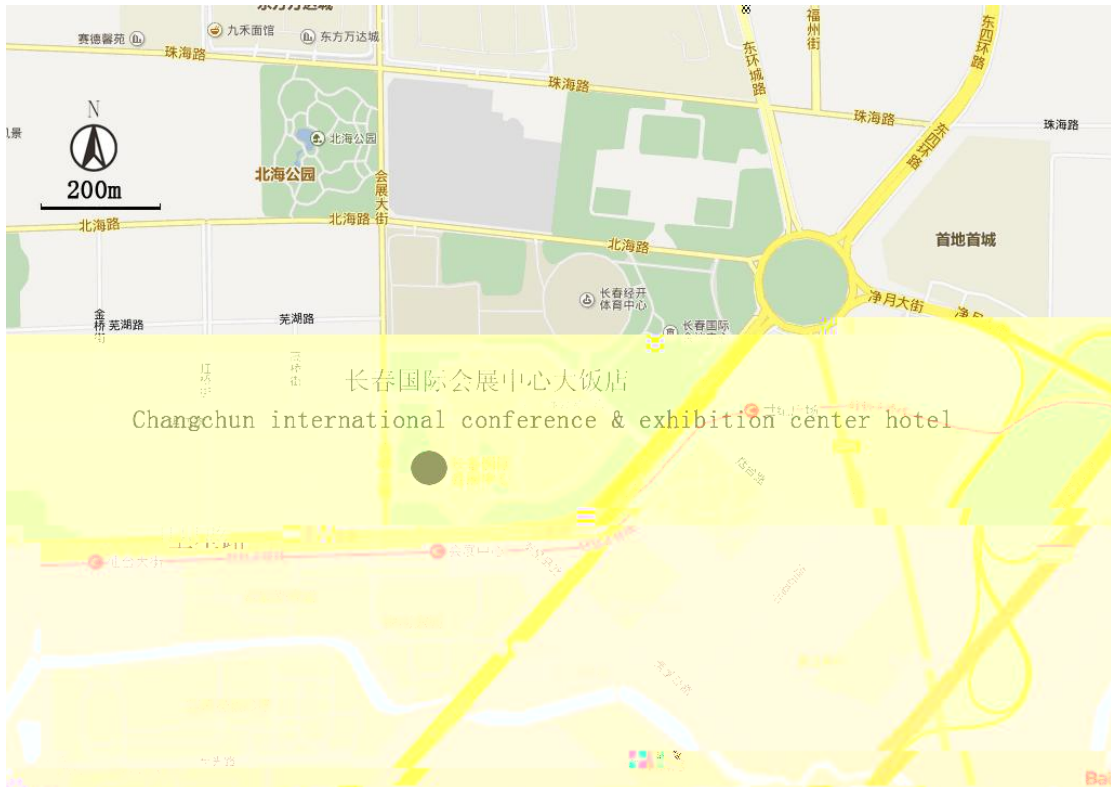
东方万达城
赛德馨苑
九禾面馆
东方万达城
福州街
东四环路
珠海路
东环城路
珠海路
珠海路
珠海路
东四环路
N
200m
北海公园
北海公园
会展大街
北海路
北海路
北海路
首地首城
长春经开体育中心
长春国际
净月大街
金桥街
芜湖路
芜湖路
长春国际会展中心大饭店
Changchun international conference & exhibition center hotel